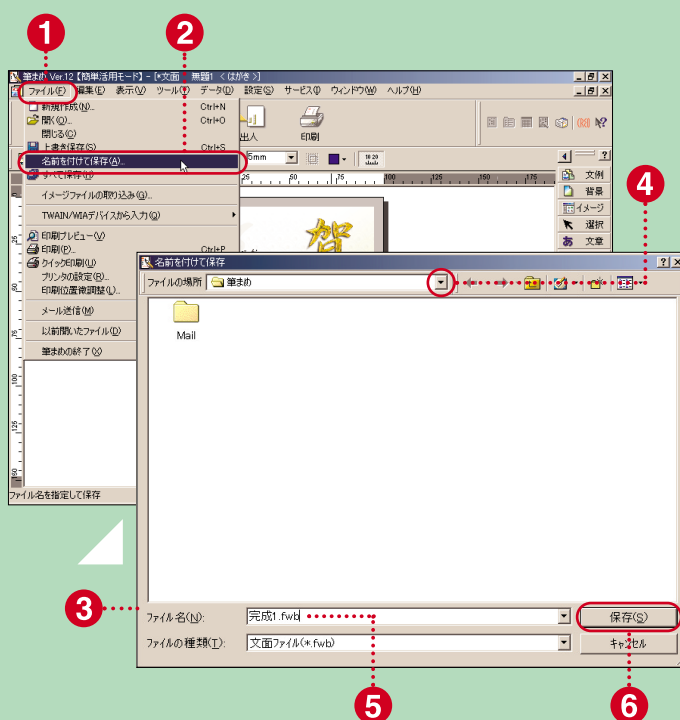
1

2

筆まめ Ver.12【簡単活用モード】 - [*文面　無題1 ＜はがき＞]

ファイル(F)　編集(E)　表示(V)　ツール(T)　データ(D)　設定(S)　サービス(R)　ウィンドウ(W)　ヘルプ(H)

新規作成(N)...　Ctrl+N
開く(O)...　Ctrl+O
閉じる(C)
上書き保存(S)　Ctrl+S
名前を付けて保存(A)...
すべて保存(L)
イメージファイルの取り込み(G)...
TWAIN/WIAデバイスから入力(Q)
印刷プレビュー(V)
印刷(P)...　Ctrl+P
クイック印刷(U)
プリンタの設定(R)...
印刷位置微調整(L)...
メール送信(M)
以前開いたファイル(D)
筆まめの終了(X)

出人　印刷

5mm

文例
背景
イメージ
選択
文章

4

ファイル名を指定して保存

名前を付けて保存

ファイルの場所　筆まめ

Mail

3

ファイル名(N):　完成1.fwb
ファイルの種類(T):　文面ファイル(*.fwb)

保存(S)
キャンセル

5

6